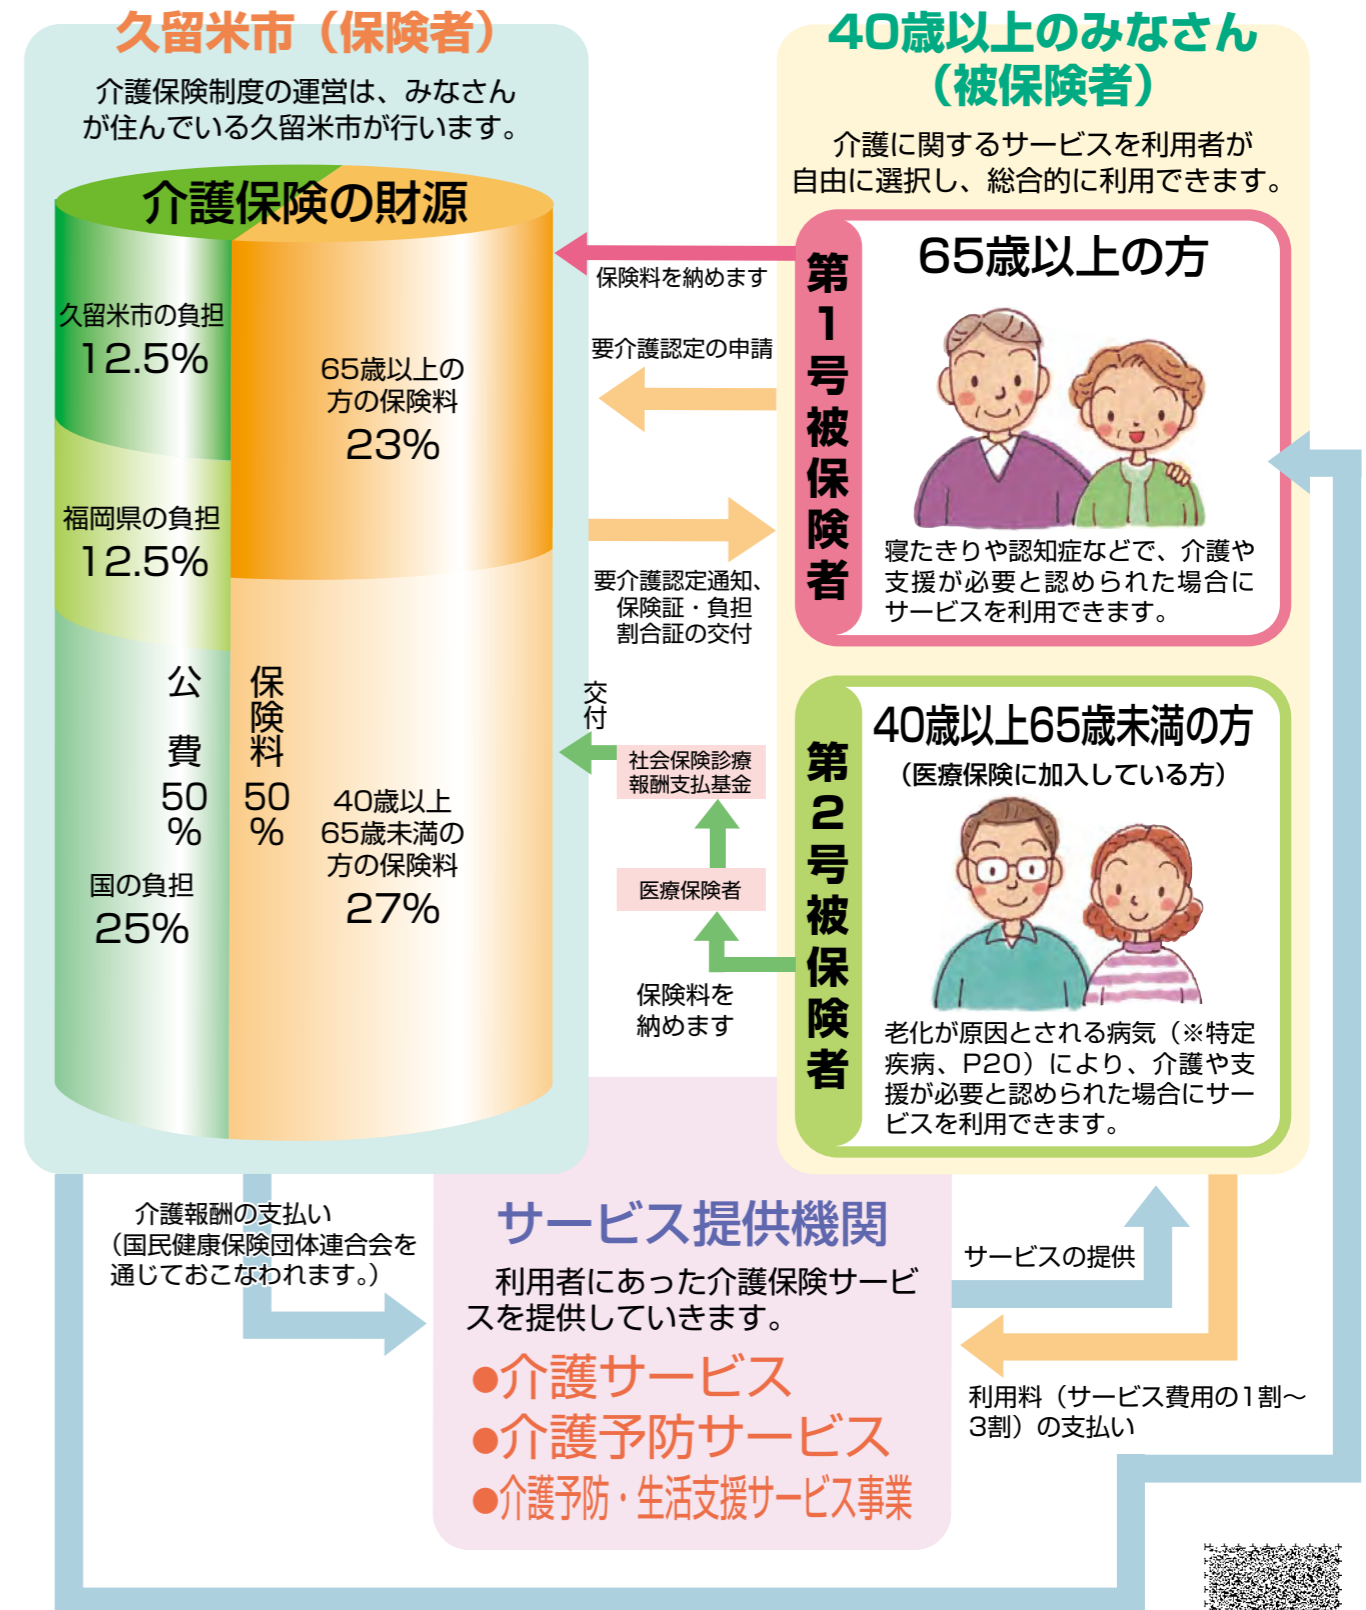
久留米市（保険者）

介護保険制度の運営は、みなさんが住んでいる久留米市が行います。

介護保険の財源

久留米市の負担
12.5%

福岡県の負担
12.5%

公費50%

国の負担
25%

保険料50%

65歳以上の方の保険料
23%

40歳以上65歳未満の方の保険料
27%

40歳以上のみなさん（被保険者）

介護に関するサービスを利用者が自由に選択し、総合的に利用できます。

保険料を納めます

要介護認定の申請

要介護認定通知、保険証・負担割合証の交付

第1号被保険者

65歳以上の方

寝たきりや認知症などで、介護や支援が必要と認められた場合にサービスを利用できます。

交付

社会保険診療報酬支払基金

医療保険者

保険料を納めます

第2号被保険者

40歳以上65歳未満の方
（医療保険に加入している方）

老化が原因とされる病気（※特定疾病、P20）により、介護や支援が必要と認められた場合にサービスを利用できます。

介護報酬の支払い
（国民健康保険団体連合会を通じておこなわれます。）

サービス提供機関

利用者にあった介護保険サービスを提供していきます。

●介護サービス
●介護予防サービス
●介護予防・生活支援サービス事業

サービスの提供

利用料（サービス費用の1割～3割）の支払い